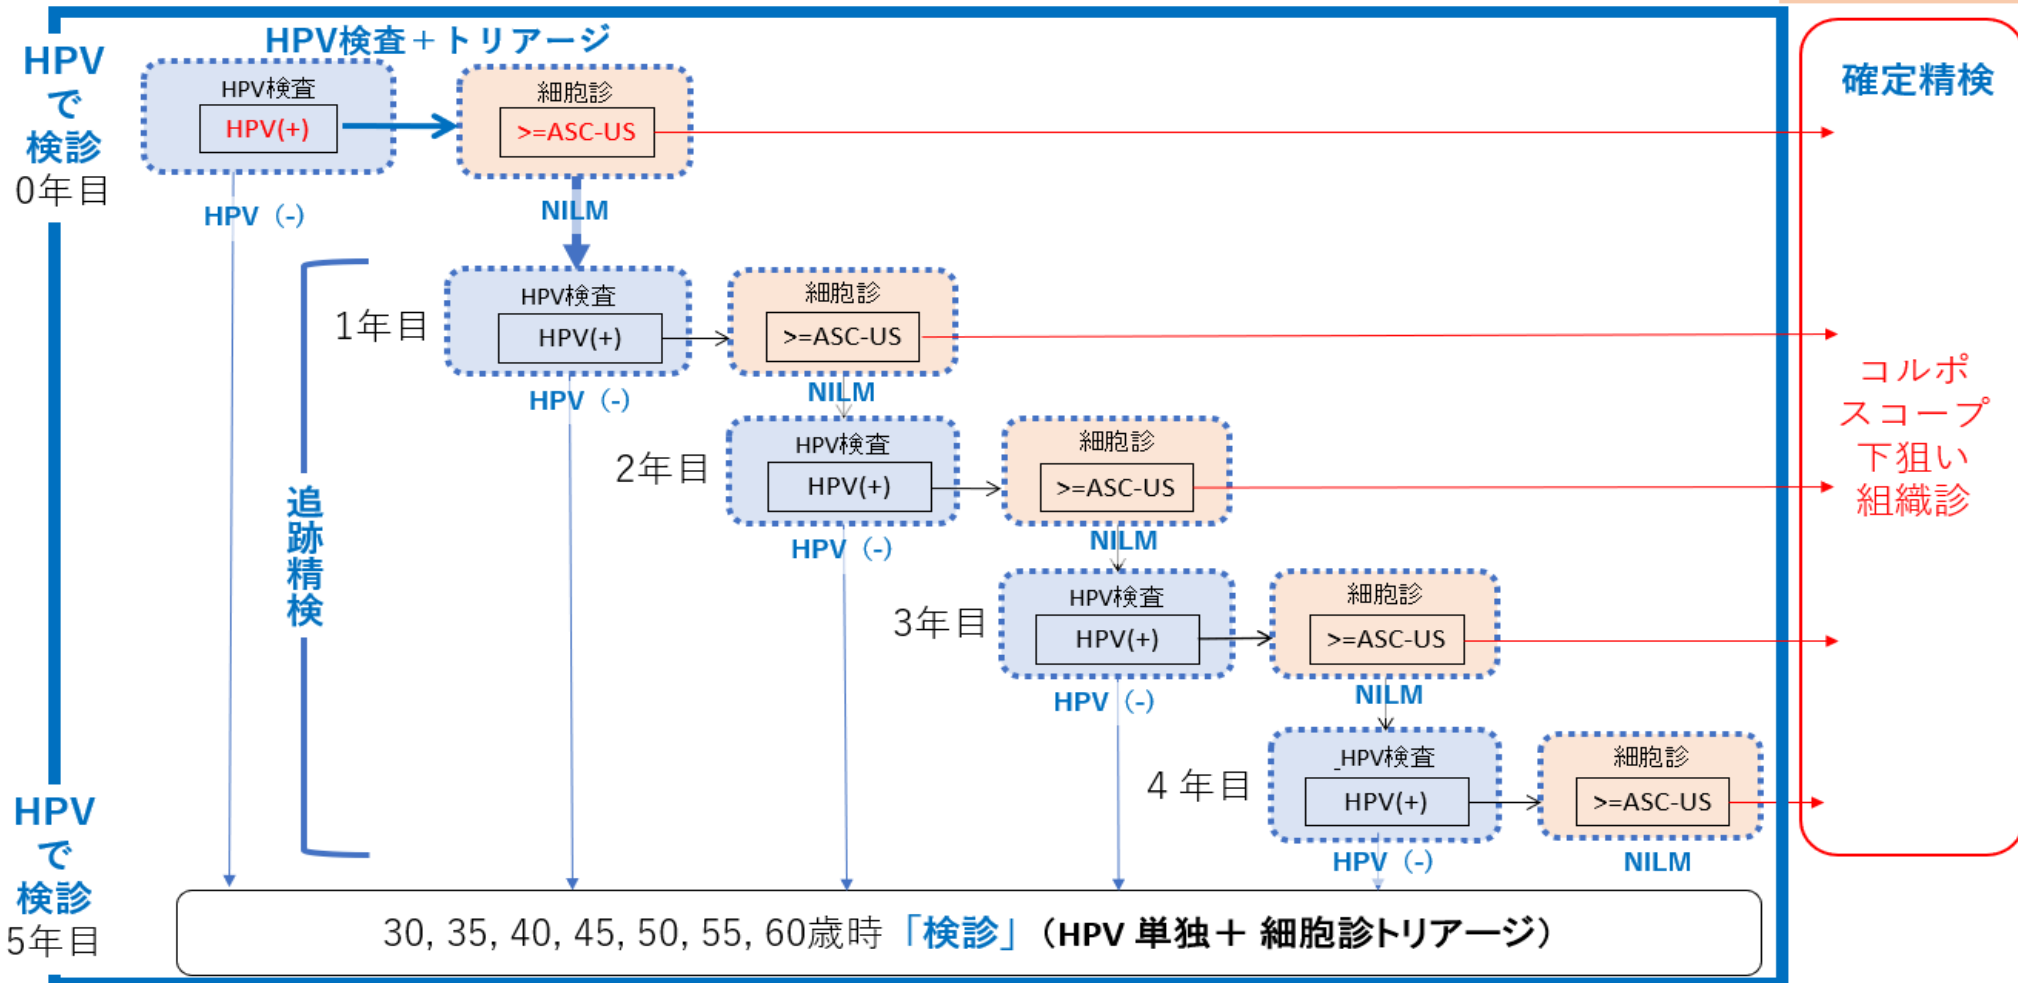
HPV で 検診 0年目

HPV検査＋トリアージ

HPV検査
HPV(+)

細胞診
>=ASC-US

HPV (-)

NILM

確定精検

1年目

HPV検査
HPV(+)

細胞診
>=ASC-US

HPV (-)

NILM

追跡精検

2年目

HPV検査
HPV(+)

細胞診
>=ASC-US

HPV (-)

NILM

コルポスコープ下狙い組織診

3年目

HPV検査
HPV(+)

細胞診
>=ASC-US

HPV (-)

NILM

4 年目

HPV検査
HPV(+)

細胞診
>=ASC-US

HPV (-)

NILM

HPV で 検診 5年目

30, 35, 40, 45, 50, 55, 60歳時「検診」（HPV 単独＋ 細胞診トリアージ）